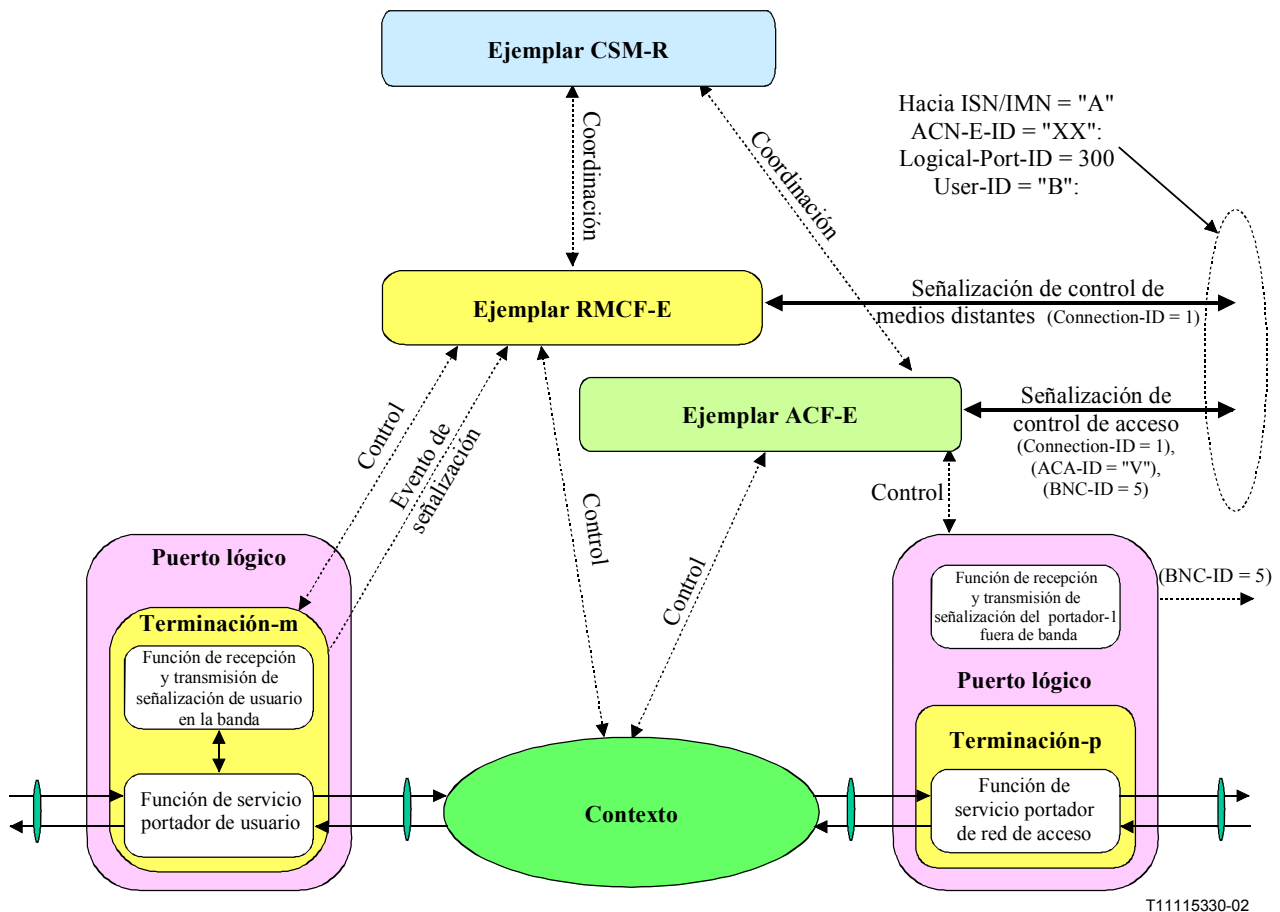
Ejemplar CSM-R

Coordinación

Coordinación

Hacia ISN/IMN = "A"
ACN-E-ID = "XX":
Logical-Port-ID = 300
User-ID = "B":

Ejemplar RMCF-E

Señalización de control de medios distantes (Connection-ID = 1)

Ejemplar ACF-E

Señalización de control de acceso
(Connection-ID = 1),
(ACA-ID = "V"),
(BNC-ID = 5)

Control

Evento de señalización

Control

Control

Control

Puerto lógico

Terminación-m

Función de recepción y transmisión de señalización de usuario en la banda

Función de servicio portador de usuario

Contexto

Puerto lógico

Función de recepción y transmisión de señalización del portador-1 fuera de banda

(BNC-ID = 5)

Puerto lógico

Terminación-p

Función de servicio portador de red de acceso

T11115330-02